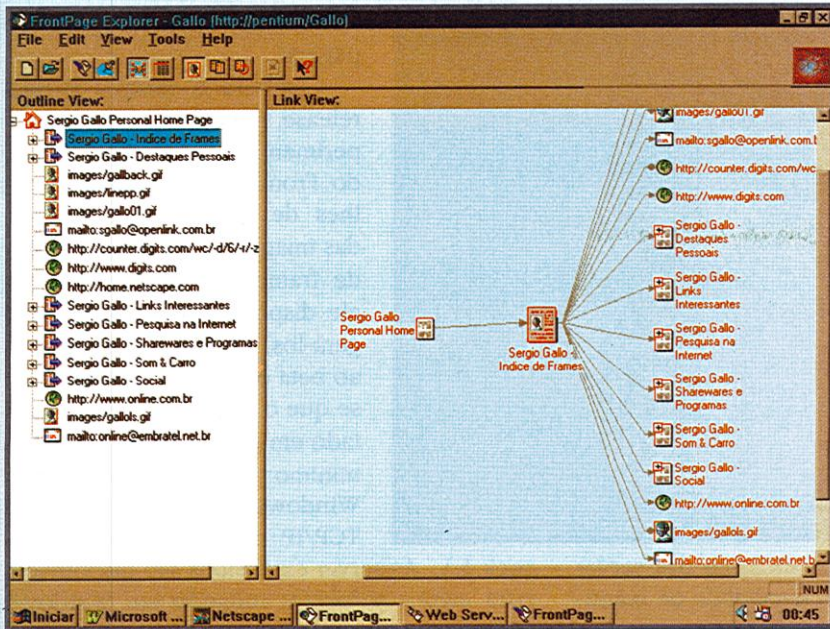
FrontPage Explorer - Gallo [http://pentium/Gallo]

File Edit View Tools Help

Outline View:

Sergio Gallo Personal Home Page
Sergio Gallo - Indice de Frames
Sergio Gallo - Destaques Pessoais
images/gallback.gif
images/linepp.gif
images/gallo01.gif
mailto:sgallo@openlink.com.br
http://counter.digits.com/wc/-d/6/-/-z
http://www.digits.com
http://home.netscape.com
Sergio Gallo - Links Interessantes
Sergio Gallo - Pesquisa na Internet
Sergio Gallo - Sharewares e Programas
Sergio Gallo - Som & Carro
Sergio Gallo - Social
http://www.online.com.br
images/gallols.gif
mailto:online@embratel.net.br

Link View:

images/gallo01.gif
mailto:sgallo@openlink.com.b
http://counter.digits.com/wc
http://www.digits.com
Sergio Gallo - Destaques Pessoais
Sergio Gallo - Links Interessantes
Sergio Gallo Personal Home Page
Sergio Gallo - Indice de Frames
Sergio Gallo - Pesquisa na Internet
Sergio Gallo - Sharewares e Programas
Sergio Gallo - Som & Carro
Sergio Gallo - Social
http://www.online.com.br
images/gallols.gif
mailto:online@embratel.net.b

NUM

Iniciar | Microsoft ... | Netscape ... | FrontPag... | Web Serv... | FrontPag... | 00:45